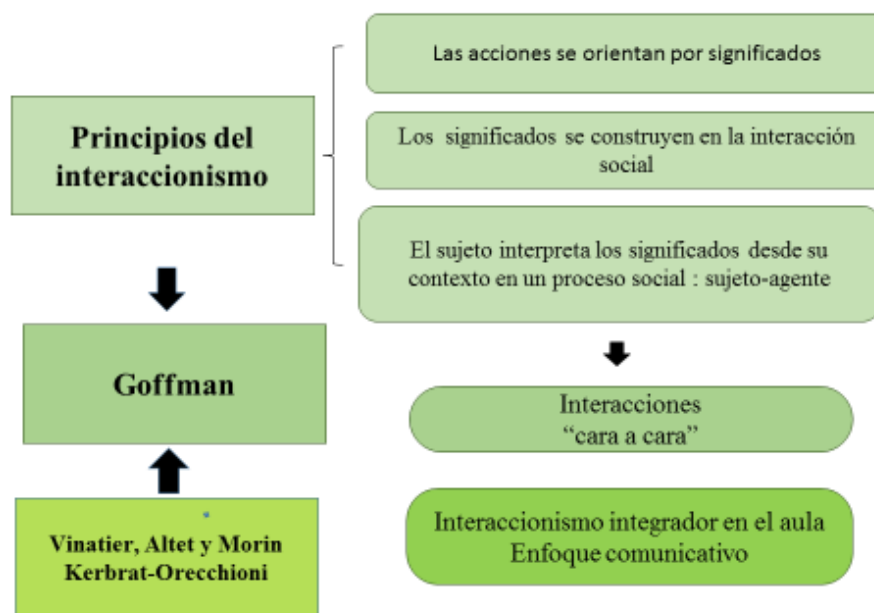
Principios del interaccionismo

Las acciones se orientan por significados

Los significados se construyen en la interacción social

El sujeto interpreta los significados desde su contexto en un proceso social : sujeto-agente

Goffman

Interacciones
“cara a cara”

Vinatier, Altet y Morin
Kerbrat-Orecchioni

Interaccionismo integrador en el aula
Enfoque comunicativo